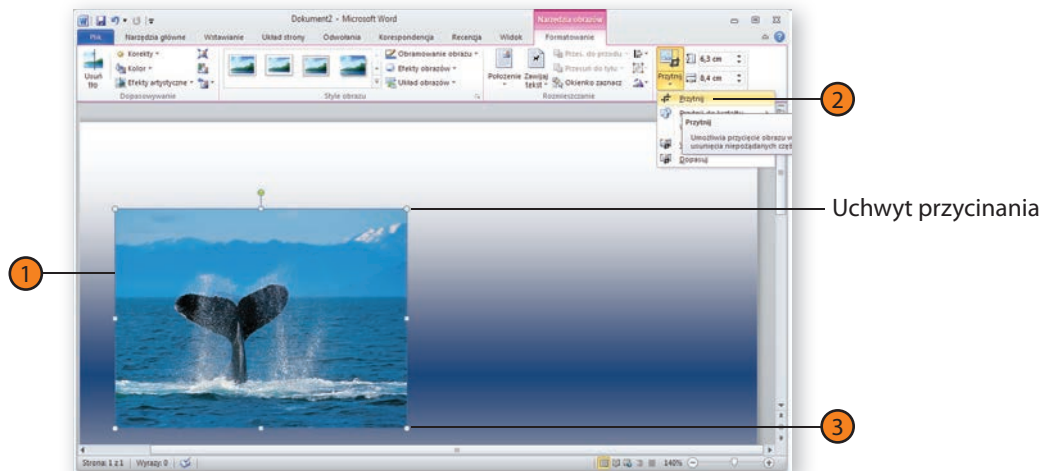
Dokument2 - Microsoft Word

Narzędzia obrazów

Plik
Narzędzia główne
Wstawianie
Układ strony
Odwołania
Korespondencja
Recenzja
Widok
Formatowanie

Usuń tło
Korekty
Kolor
Efekty artystyczne
Dopasowywanie

Style obrazu

Obramowanie obrazu
Efekty obrazów
Układ obrazów

Położenie
Zawijaj tekst
Przes. do przodu
Przesuń do tyłu
Okienko zaznacz
Rozmieszczanie

Przytnij
6,3 cm
8,4 cm

Przytnij
Przytnij do kształtu
Przytnij
Umożliwia przycięcie obrazu w celu usunięcia niepożądanych części
Dopasuj

Uchwyt przycinania

1
2
3

Strona: 1 z 1 | Wyrazy: 0 |

140%